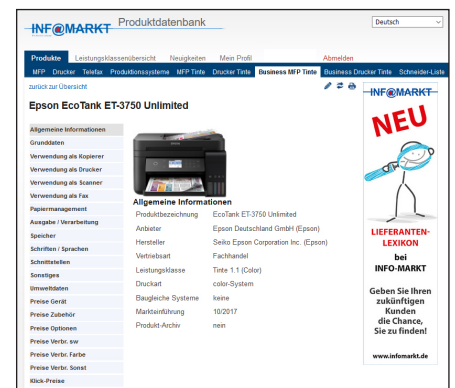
INFOMARKT Produktdatenbank

Deutsch

Produkte Leistungsklassenübersicht Neuigkeiten Mein Profil Abmelden

MFP Drucker Telefax Produktionssysteme MFP Tinte Drucker Tinte Business MFP Tinte Business Drucker Tinte Schneider-Liste

zurück zur Übersicht

Epson EcoTank ET-3750 Unlimited

Allgemeine Informationen
Grunddaten
Verwendung als Kopierer
Verwendung als Drucker
Verwendung als Scanner
Verwendung als Fax
Papiermanagement
Ausgabe / Verarbeitung
Speicher
Schriften / Sprachen
Schnittstellen
Sonstiges
Umweltdaten
Preise Gerät
Preise Zubehör
Preise Optionen
Preise Verbr. sw
Preise Verbr. Farbe
Preise Verbr. Sonst
Klick-Preise

Allgemeine Informationen

| | |
|---|---|
| Produktbezeichnung | EcoTank ET-3750 Unlimited |
| Anbieter | Epson Deutschland GmbH (Epson) |
| Hersteller | Seiko Epson Corporation Inc. (Epson) |
| Vertriebsart | Fachhandel |
| Leistungsklasse | Tinte 1.1 (Color) |
| Druckart | color-System |
| Baugleiche Systeme | keine |
| Markteinführung | 10/2017 |
| Produkt-Archiv | nein |

INFOMARKT
NEU
LIEFERANTEN-LEXIKON
bei
INFO-MARKT
Geben Sie Ihren zukünftigen Kunden die Chance, Sie zu finden!
www.infomarkt.de